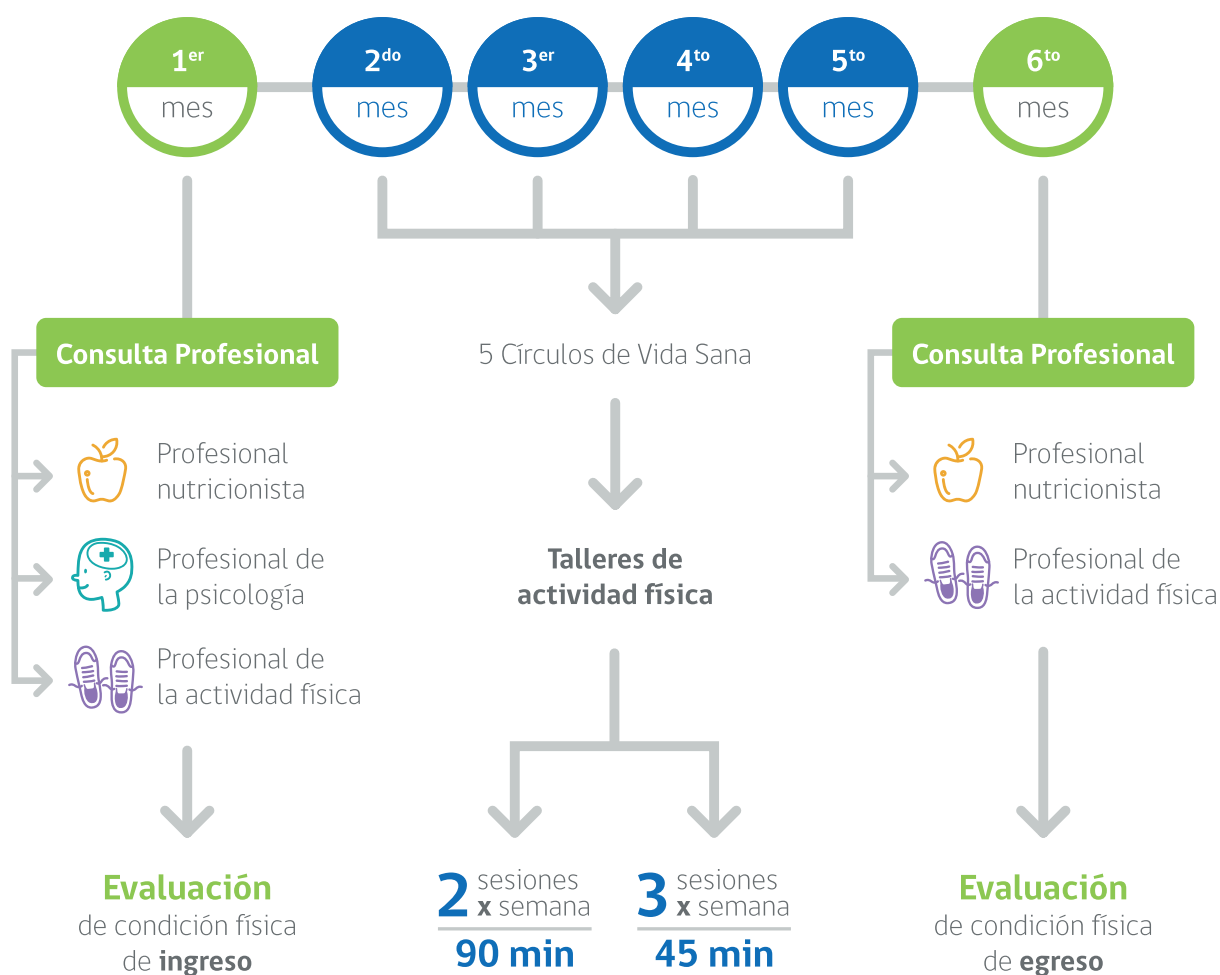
1$^{er}$ mes

2$^{do}$ mes

3$^{er}$ mes

4$^{to}$ mes

5$^{to}$ mes

6$^{to}$ mes

Consulta Profesional

Profesional nutricionista

Profesional de la psicología

Profesional de la actividad física

Evaluación de condición física de ingreso

5 Círculos de Vida Sana

Talleres de actividad física

2 sesiones x semana
90 min

3 sesiones x semana
45 min

Consulta Profesional

Profesional nutricionista

Profesional de la actividad física

Evaluación de condición física de egreso